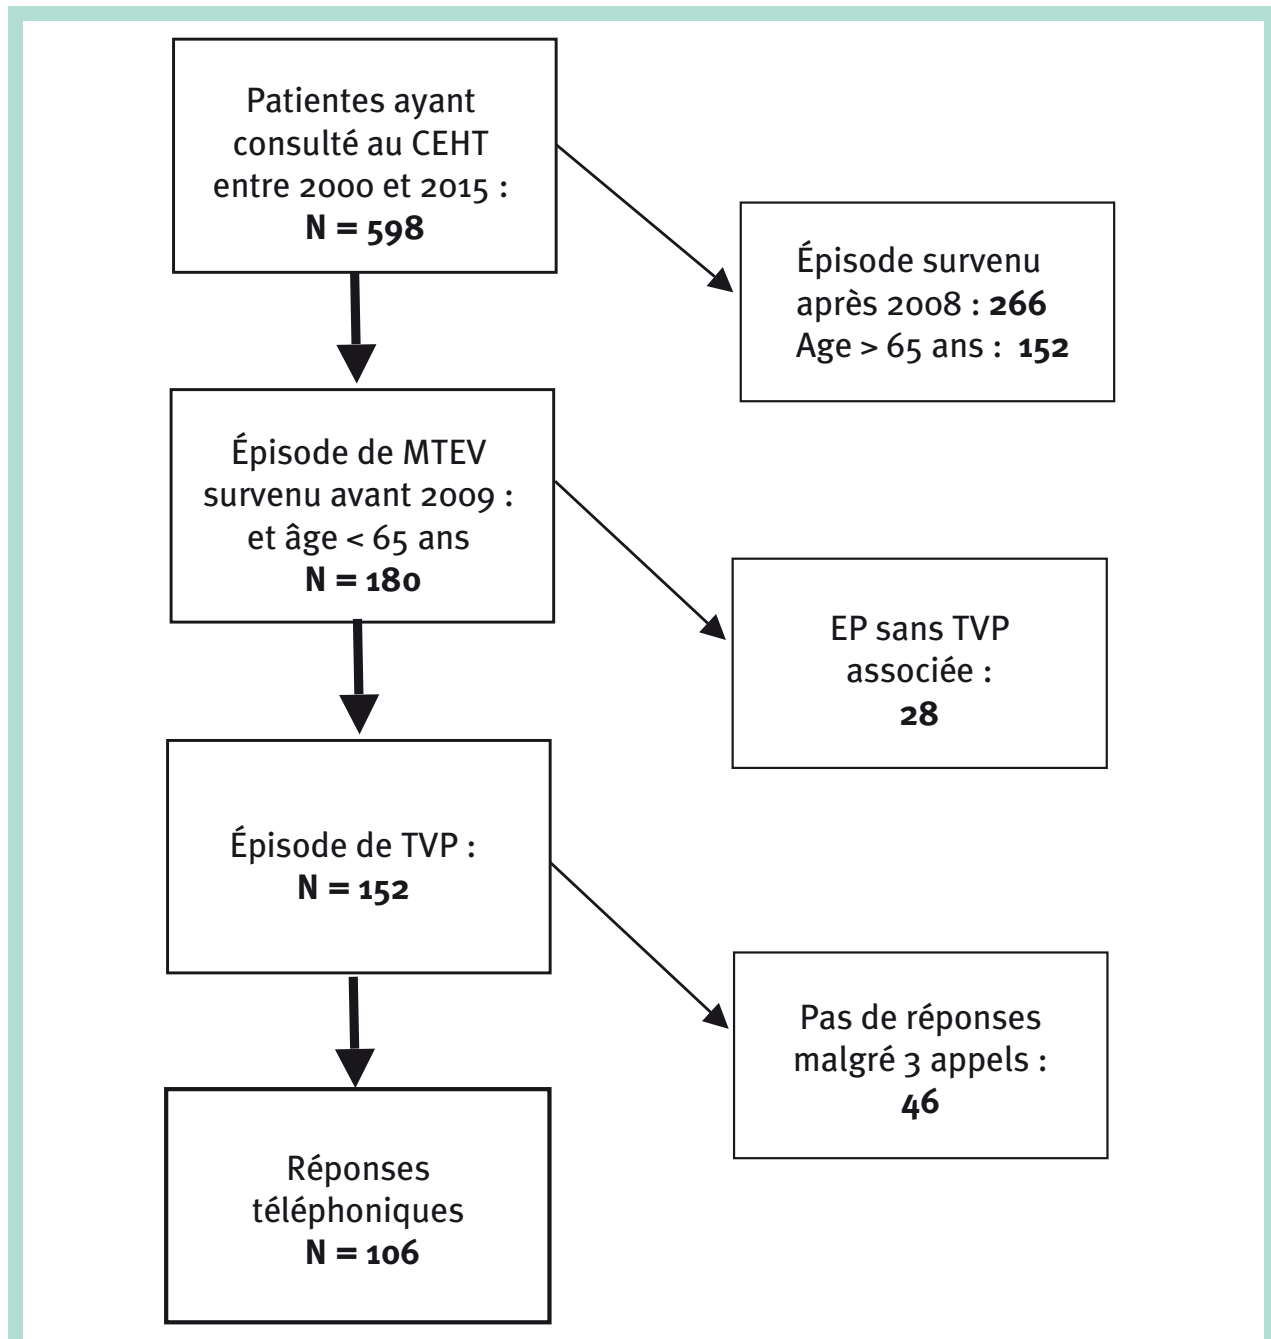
Patientes ayant consulté au CEHT entre 2000 et 2015 :
**N = 598**

Épisode survenu après 2008 : **266**
Age > 65 ans : **152**

Épisode de MTEV survenu avant 2009 : et âge < 65 ans
**N = 180**

EP sans TVP associée :
**28**

Épisode de TVP :
**N = 152**

Pas de réponses malgré 3 appels :
**46**

Réponses téléphoniques
**N = 106**